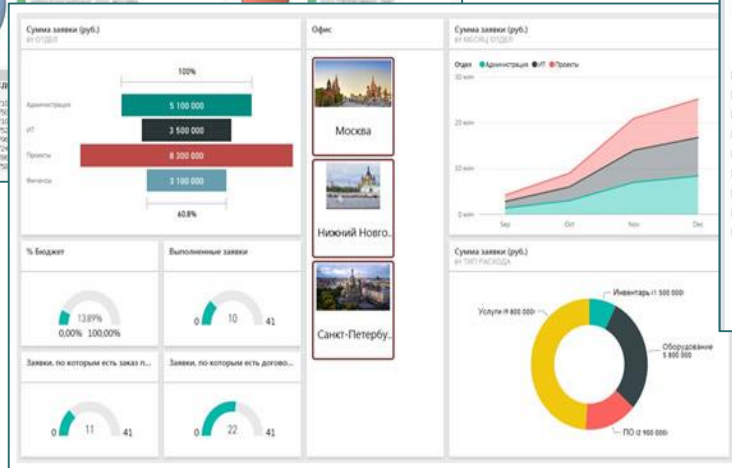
Сумма заявки (руб.)
ПО ОТДЕЛ

100%

Администрация 5 100 000
ИТ 3 500 000
Проекты 8 300 000
Финансы 3 100 000

60,8%

Офис

Москва

Нижний Новго...

Санкт-Петербу...

Сумма заявки (руб.)
ПО МЕСЯЦ ОТДЕЛ

Отдел ● Администрация ● ИТ ● Проекты

30 млн
20 млн
10 млн
0 млн

Sep Oct Nov Dec

% Бюджет

13,89%
0,00% 100,00%

Выполненные заявки

0 10 41

Заявки, по которым есть заказ п...

0 11 41

Заявки, по которым есть догово...

0 22 41

Сумма заявки (руб.)
ПО ТИП РАСХОДА

Инвентарь (1 500 000)
Услуги (9 800 000)
Оборудование 5 800 000
ПО (2 900 000)